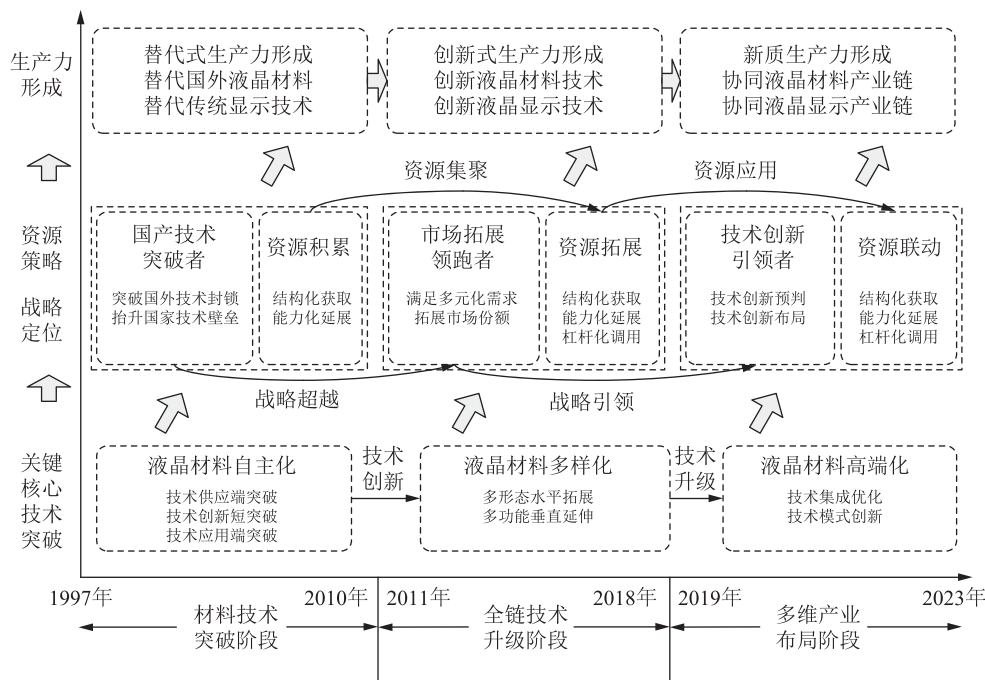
生产力形成

替代式生产力形成
替代国外液晶材料
替代传统显示技术

创新式生产力形成
创新液晶材料技术
创新液晶显示技术

新质生产力形成
协同液晶材料产业链
协同液晶显示产业链

资源集聚

资源应用

资源策略

战略定位

国产技术突破者

突破国外技术封锁
抬升国家技术壁垒

资源积累

结构化获取
能力化延展

市场拓展领跑者

满足多元化需求
拓展市场份额

资源拓展

结构化获取
能力化延展
杠杆化调用

技术创新引领者

技术创新预判
技术创新布局

资源联动

结构化获取
能力化延展
杠杆化调用

战略超越

战略引领

关键核心技术突破

液晶材料自主化

技术供应端突破
技术创新短突破
技术应用端突破

技术创新

液晶材料多样化

多形态水平拓展
多功能垂直延伸

技术升级

液晶材料高端化

技术集成优化
技术模式创新

1997年

材料技术突破阶段

2010年

2011年

全链技术升级阶段

2018年

2019年

多维产业布局阶段

2023年